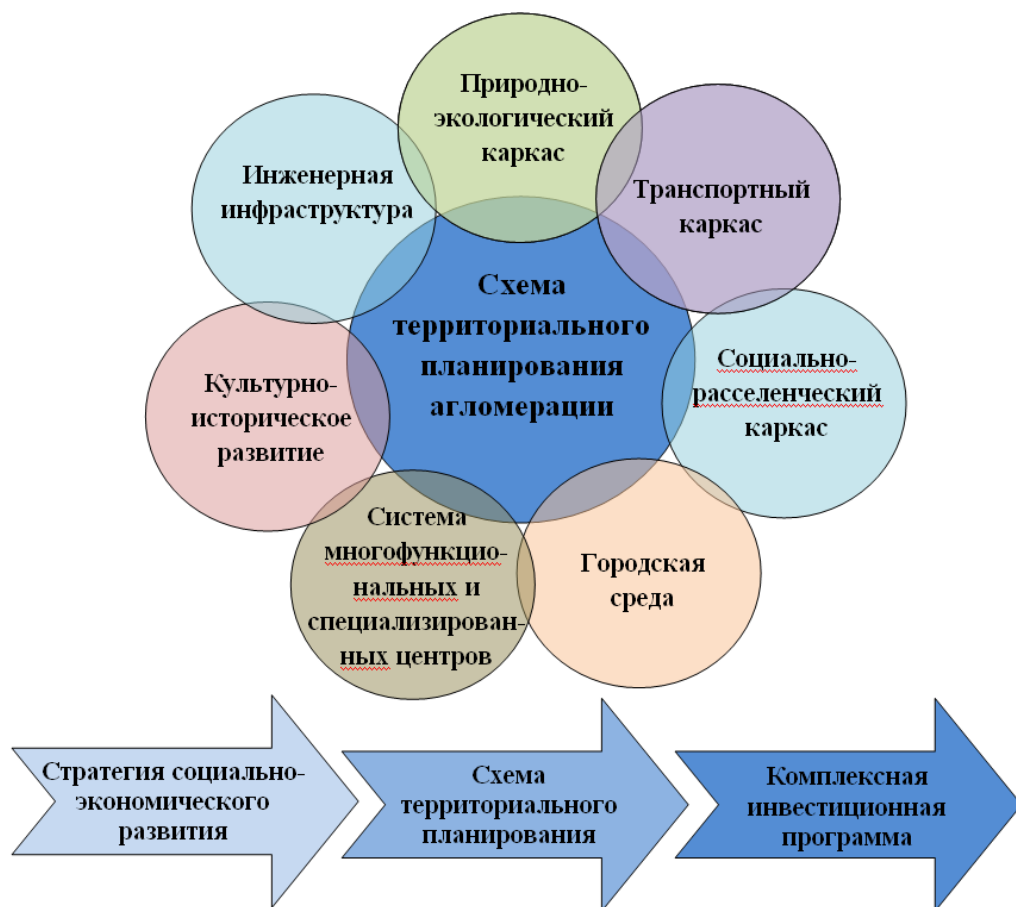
Природно-экологический каркас

Инженерная инфраструктура

Транспортный каркас

Схема территориального планирования агломерации

Культурно-историческое развитие

Социально-расселенческий каркас

Система многофункциональных и специализированных центров

Городская среда

Стратегия социально-экономического развития

Схема территориального планирования

Комплексная инвестиционная программа